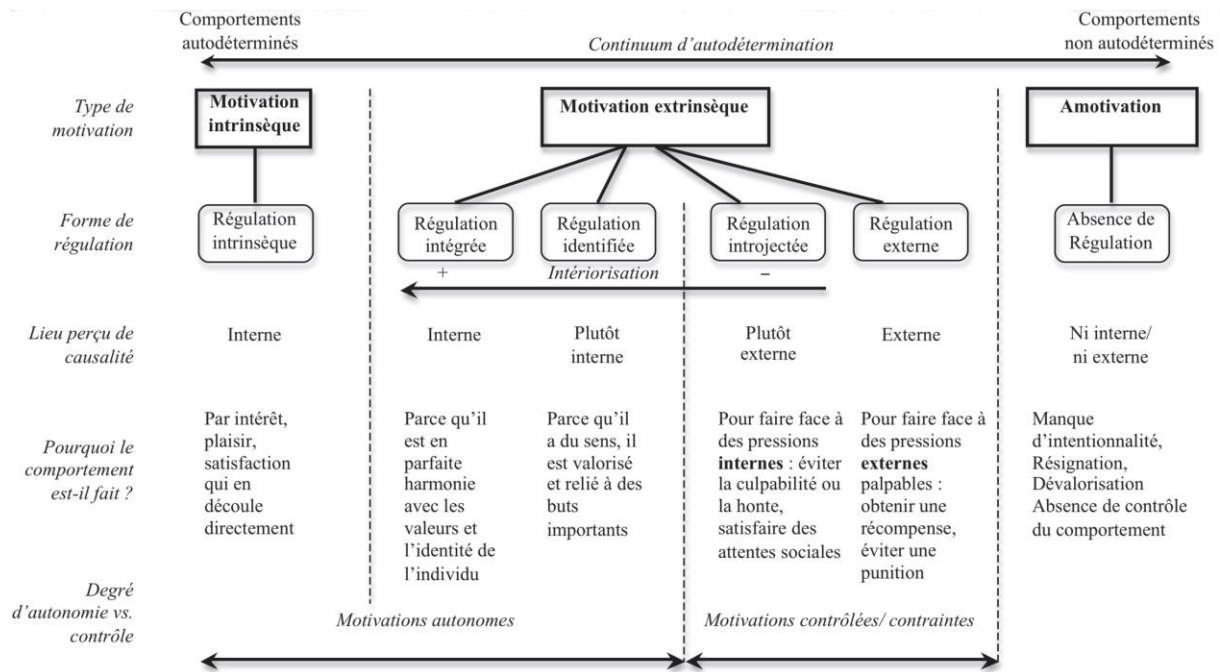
Comportements autodéterminés

Continuum d'autodétermination

Comportements non autodéterminés

Type de motivation

Motivation intrinsèque

Motivation extrinsèque

Amotivation

Forme de régulation

Régulation intrinsèque

Régulation intégrée

Régulation identifiée

Régulation introjectée

Régulation externe

Absence de Régulation

+

Intériorisation

–

Lieu perçu de causalité

Interne

Interne

Plutôt interne

Plutôt externe

Externe

Ni interne/ ni externe

Pourquoi le comportement est-il fait ?

Par intérêt, plaisir, satisfaction qui en découle directement

Parce qu'il est en parfaite harmonie avec les valeurs et l'identité de l'individu

Parce qu'il a du sens, il est valorisé et relié à des buts importants

Pour faire face à des pressions **internes** : éviter la culpabilité ou la honte, satisfaire des attentes sociales

Pour faire face à des pressions **externes** palpables : obtenir une récompense, éviter une punition

Manque d'intentionnalité, Résignation, Dévalorisation Absence de contrôle du comportement

Degré d'autonomie vs. contrôle

Motivations autonomes

Motivations contrôlées/ contraintes